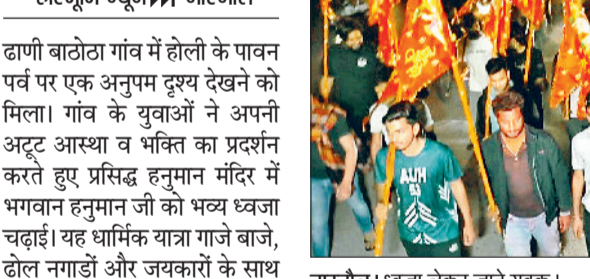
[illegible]

ढाणी बाठोठा गांव में होली के पावन पर्व पर एक अनुपम दृश्य देखने को मिला। गांव के युवाओं ने अपनी अटूट आस्था व भक्ति का प्रदर्शन करते हुए प्रसिद्ध हनुमान मंदिर में भगवान हनुमान जी को भव्य ध्वजा चढ़ाई। यह धार्मिक यात्रा गाजे बाजे, ढोल नगाडों और जयकारों के साथ

AIM

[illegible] ध्वजा लेकर जाते युवक।